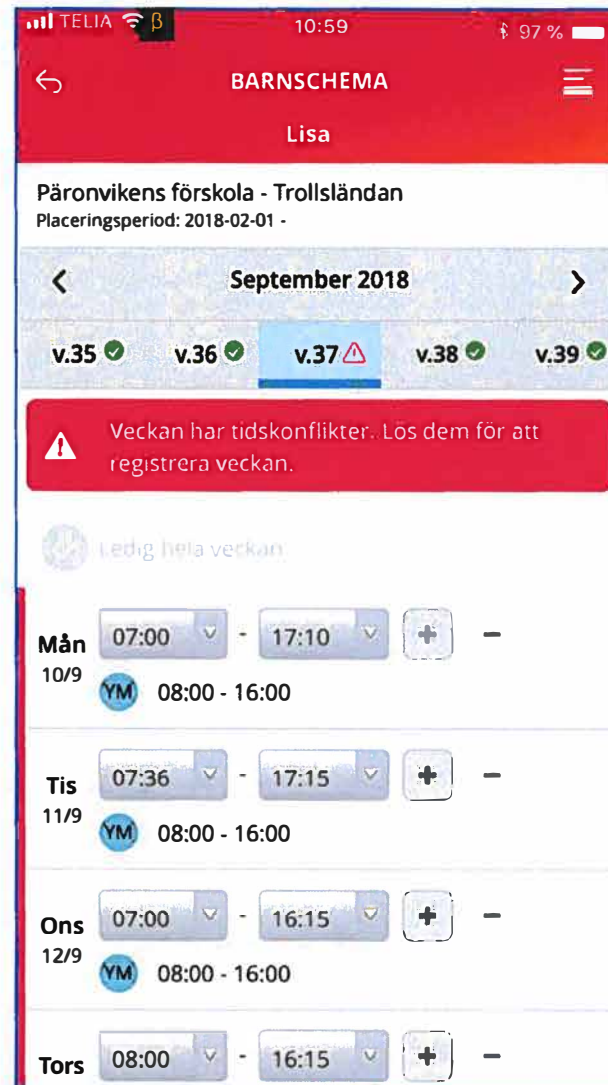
TELIA β 10:59 97 %

BARNSCHEMA

Lisa

Päronvikens förskola - Trollsländan
Placeringsperiod: 2018-02-01 -

September 2018

v.35 v.36 v.37 v.38 v.39

Veckan har tidskonflikter. Lös dem för att registrera veckan.

Ledig hela veckan

Mån
10/9
07:00 - 17:10 + −
YM 08:00 - 16:00

Tis
11/9
07:36 - 17:15 + −
YM 08:00 - 16:00

Ons
12/9
07:00 - 16:15 + −
YM 08:00 - 16:00

Tors
08:00 - 16:15 + −